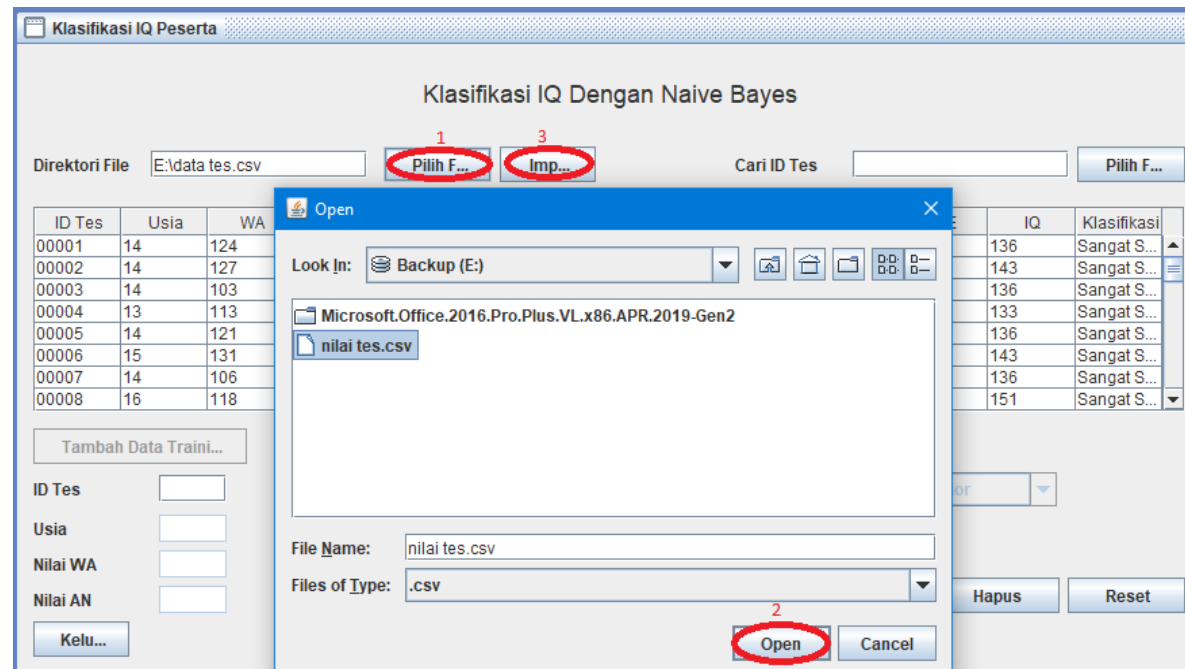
Klasifikasi IQ Peserta

Klasifikasi IQ Dengan Naive Bayes

Direktori File E:\data tes.csv

1 Pilih F...

3 Imp...

Cari ID Tes

Pilih F...

| ID Tes | Usia | WA |
|---|---|---|
| 00001 | 14 | 124 |
| 00002 | 14 | 127 |
| 00003 | 14 | 103 |
| 00004 | 13 | 113 |
| 00005 | 14 | 121 |
| 00006 | 15 | 131 |
| 00007 | 14 | 106 |
| 00008 | 16 | 118 |

| E | IQ | Klasifikasi |
|---|---|---|
| | 136 | Sangat S... |
| | 143 | Sangat S... |
| | 136 | Sangat S... |
| | 133 | Sangat S... |
| | 136 | Sangat S... |
| | 143 | Sangat S... |
| | 136 | Sangat S... |
| | 151 | Sangat S... |

Tambah Data Traini...

ID Tes

Usia

Nilai WA

Nilai AN

Kelu...

or

Hapus

Reset

Open

Look In: Backup (E:)

Microsoft.Office.2016.Pro.Plus.VL.x86.APR.2019-Gen2

nilai tes.csv

File Name: nilai tes.csv

Files of Type: .csv

2

Open

Cancel